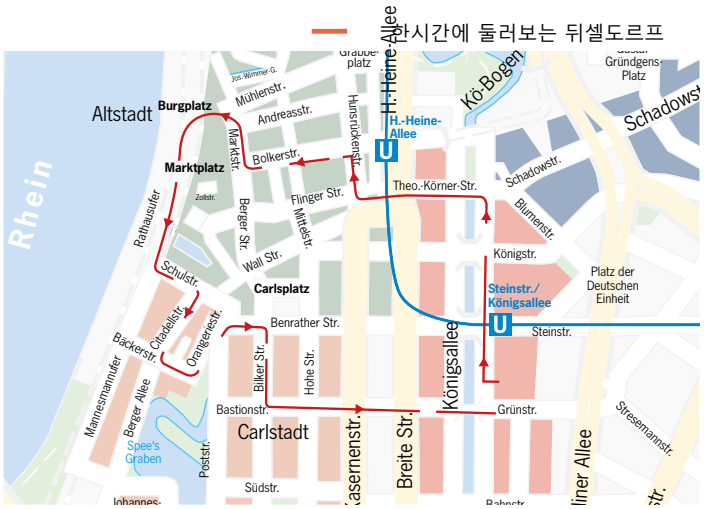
한시간에 둘러보는 뒤셀도르프

H. Heine-Allee
Grabbe-platz
Gustaf-Gründgens-Platz
Kö-Bogen
Schadowstr.
Jos.-Wimmer-G.
Mühlenstr.
Altstadt
Burgplatz
Andreasstr.
Hunsrückenstr.
H.-Heine-Allee
U
Marktstr.
Bolkerstr.
Marktplatz
Rhein
Zollstr.
Theo.-Körner-Str.
Schadowstr.
Flinger Str.
Rathausufer
Berger Str.
Mittelstr.
Blumenstr.
Königstr.
Wall Str.
Schulstr.
Platz der Deutschen Einheit
Carlsplatz
Steinstr./Königsallee
U
Steinstr.
Königsallee
Citadellstr.
Orangeriestr.
Benrather Str.
Bäckerstr.
Bilker Str.
Hohe Str.
Mannesmannufer
Berger Allee
Bastionstr.
Grünstr.
Stresemannstr.
Carlstadt
Kasernenstr.
Breite Str.
Spee's Graben
Poststr.
Südstr.
Johannes-
Bahnstr.
Allee